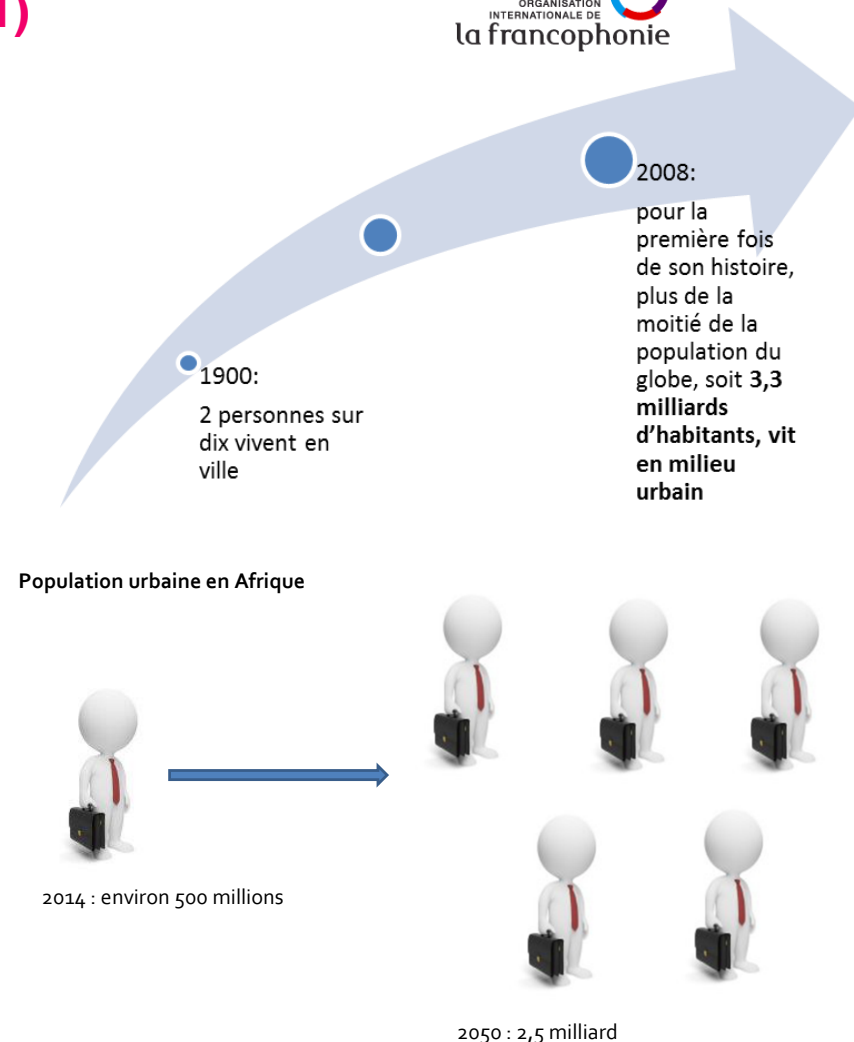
I)

ORGANISATION INTERNATIONALE DE
la francophonie

1900:
2 personnes sur dix vivent en ville

2008:
pour la première fois de son histoire, plus de la moitié de la population du globe, soit **3,3 milliards d'habitants, vit en milieu urbain**

**Population urbaine en Afrique**

2014 : environ 500 millions

2050 : 2,5 milliard